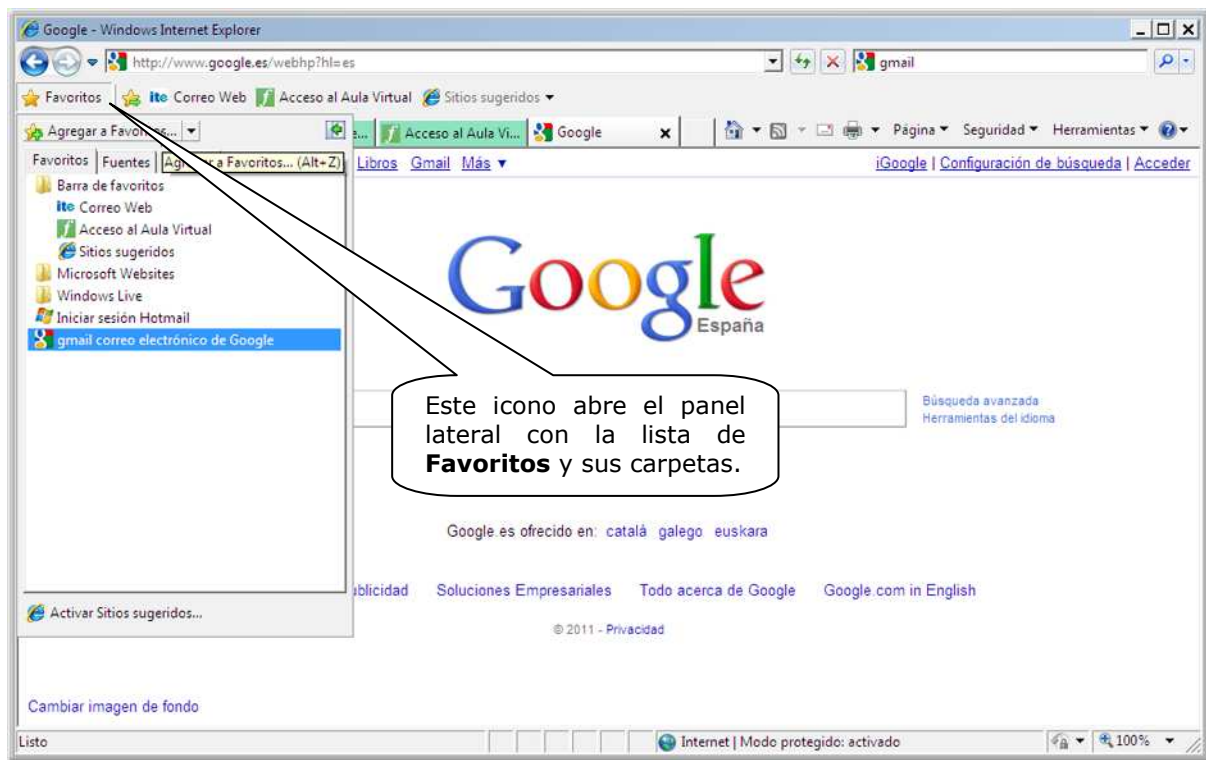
Google - Windows Internet Explorer

http://www.google.es/webhp?hl=es

gmail

Favoritos | ite Correo Web | Acceso al Aula Virtual | Sitios sugeridos ▾

Agregar a Favor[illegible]

e... | Acceso al Aula Vi... | Google

Página ▾ Seguridad ▾ Herramientas ▾

Favoritos | Fuentes | Ag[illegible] a Favoritos... (Alt+Z)

Libros Gmail Más ▾

iGoogle | Configuración de búsqueda | Acceder

Barra de favoritos
ite Correo Web
Acceso al Aula Virtual
Sitios sugeridos
Microsoft Websites
Windows Live
Iniciar sesión Hotmail
gmail correo electrónico de Google

Google
España

Este icono abre el panel lateral con la lista de **Favoritos** y sus carpetas.

Búsqueda avanzada
Herramientas del idioma

Google.es ofrecido en: català galego euskara

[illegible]blicidad Soluciones Empresariales Todo acerca de Google Google.com in English

© 2011 - Privacidad

Activar Sitios sugeridos...

Cambiar imagen de fondo

Listo

Internet | Modo protegido: activado

100%